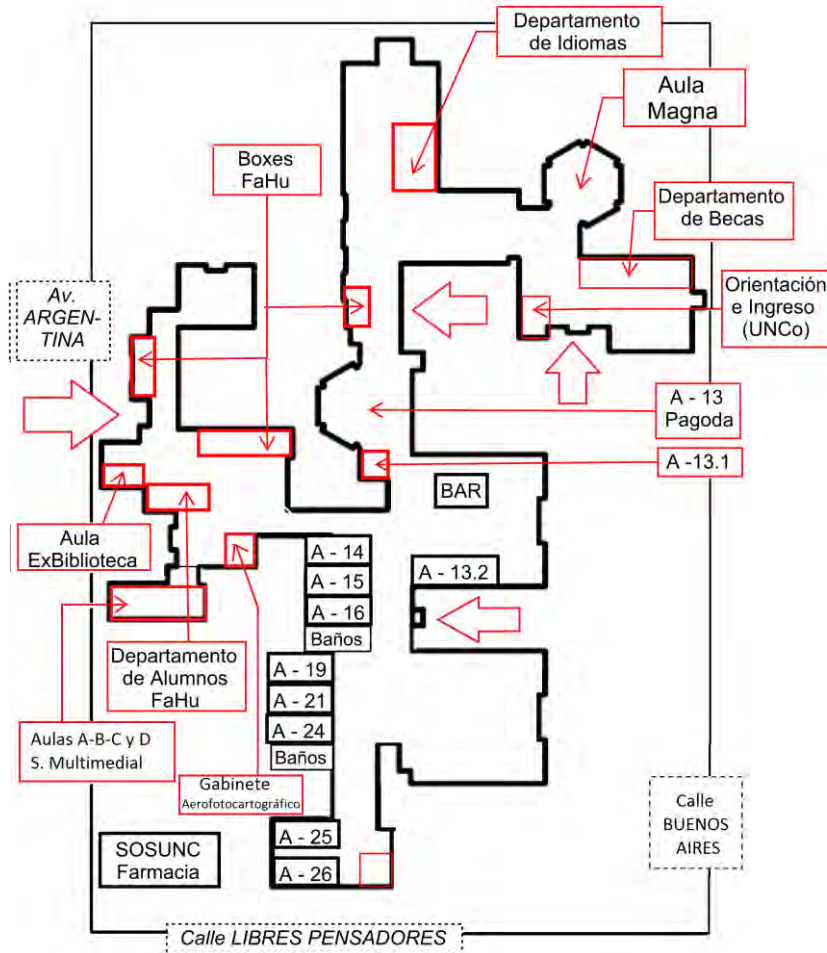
Departamento de Idiomas

Aula Magna

Boxes FaHu

Departamento de Becas

Av. ARGENTINA

Orientación e Ingreso (UNCo)

A - 13 Pagoda

A -13.1

BAR

Aula ExBiblioteca

A - 14

A - 15

A - 16

Baños

A - 13.2

Departamento de Alumnos FaHu

A - 19

A - 21

A - 24

Baños

Aulas A-B-C y D S. Multimedial

Gabinete Aerofotocartográfico

Calle BUENOS AIRES

SOSUNC Farmacia

A - 25

A - 26

Calle LIBRES PENSADORES